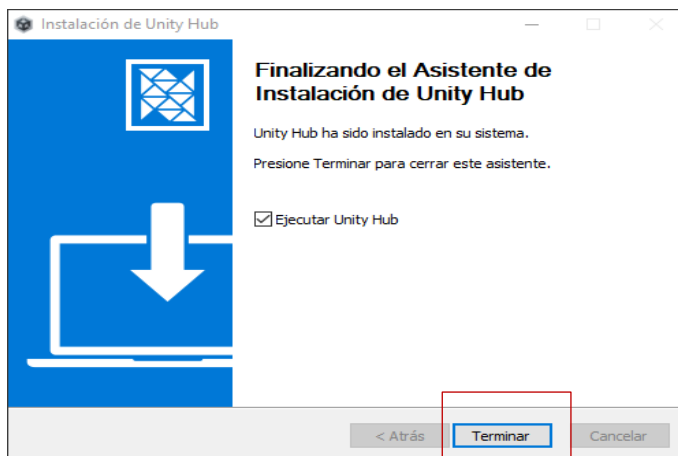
Instalación de Unity Hub

Finalizando el Asistente de Instalación de Unity Hub

Unity Hub ha sido instalado en su sistema.

Presione Terminar para cerrar este asistente.

Ejecutar Unity Hub

< Atrás
Terminar
Cancelar